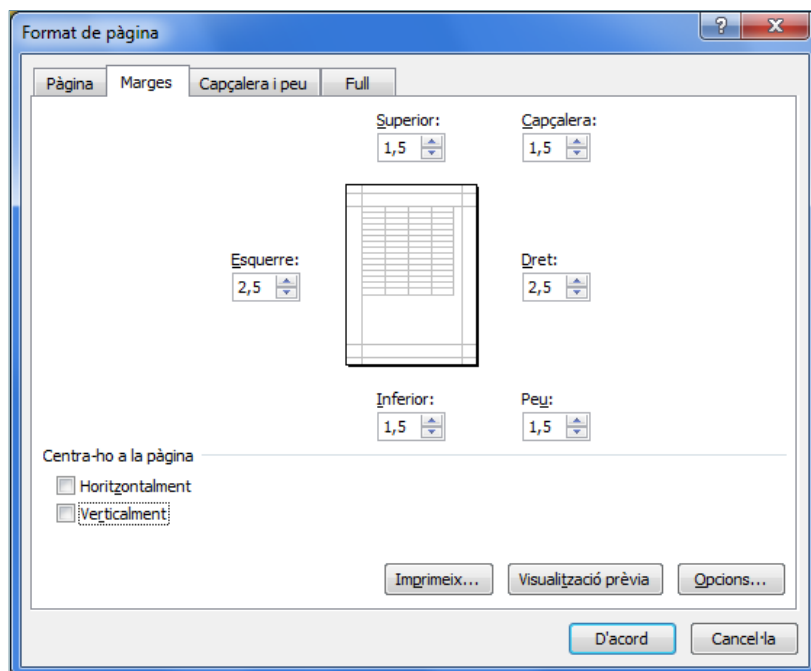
Format de pàgina

?

x

Pàgina

Marges

Capçalera i peu

Full

Superior:
1,5

Capçalera:
1,5

Esquerre:
2,5

Dret:
2,5

Inferior:
1,5

Peu:
1,5

Centra-ho a la pàgina

Horitzontalment

Verticalment

Imprimeix...

Visualització prèvia

Opcions...

D'acord

Cancel·la